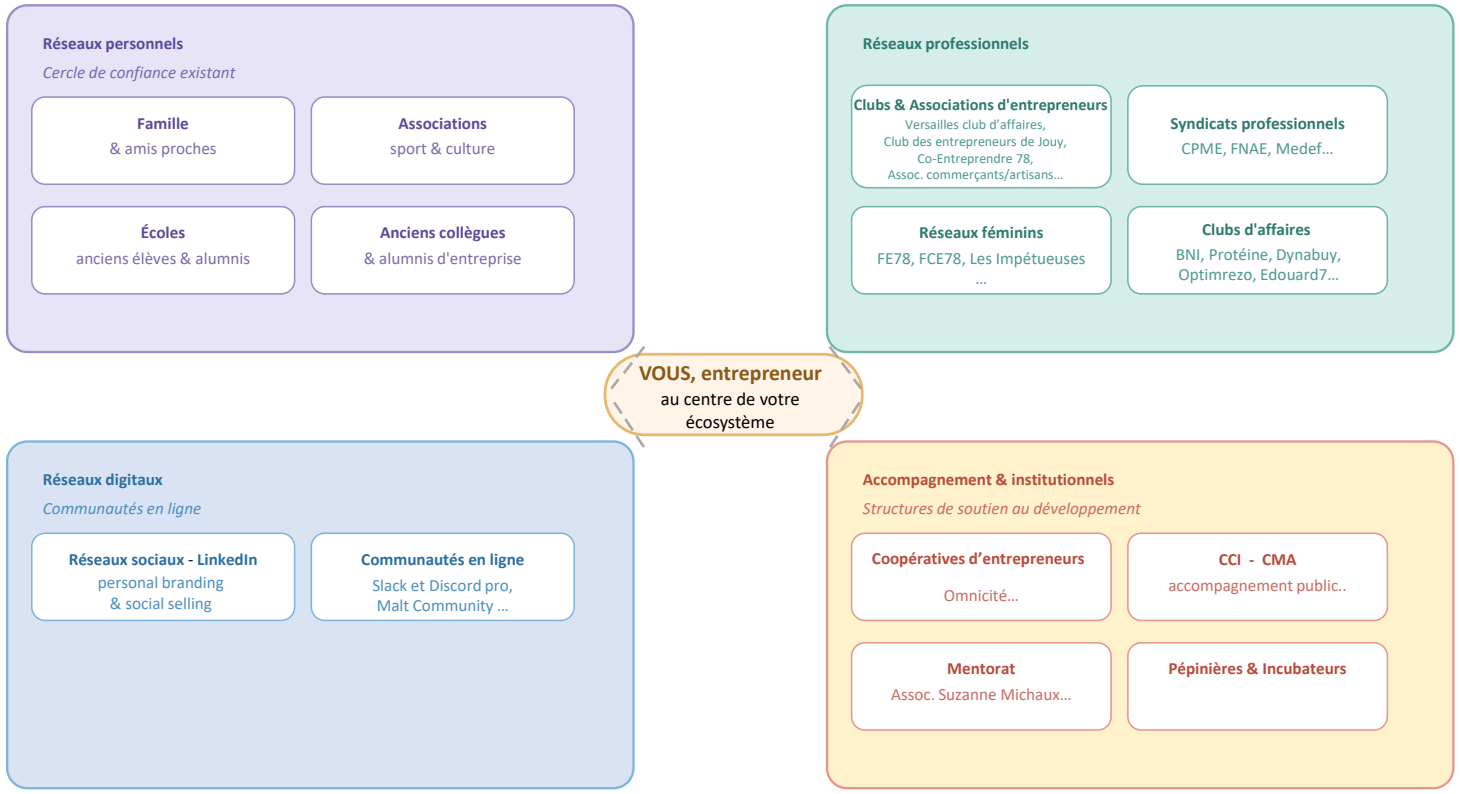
Réseaux personnels

Cercle de confiance existant

Famille
& amis proches

Associations
sport & culture

Écoles
anciens élèves & alumnis

Anciens collègues
& alumnis d'entreprise

Réseaux professionnels

Clubs & Associations d'entrepreneurs
Versailles club d'affaires,
Club des entrepreneurs de Jouy,
Co-Entreprendre 78,
Assoc. commerçants/artisans…

Syndicats professionnels
CPME, FNAE, Medef…

Réseaux féminins
FE78, FCE78, Les Impétueuses
…

Clubs d'affaires
BNI, Protéine, Dynabuy,
Optimrezo, Edouard7…

VOUS, entrepreneur
au centre de votre écosystème

Réseaux digitaux

Communautés en ligne

Réseaux sociaux - LinkedIn
personal branding
& social selling

Communautés en ligne
Slack et Discord pro,
Malt Community …

Accompagnement & institutionnels

Structures de soutien au développement

Coopératives d'entrepreneurs
Omnicité…

CCI - CMA
accompagnement public..

Mentorat
Assoc. Suzanne Michaux…

Pépinières & Incubateurs